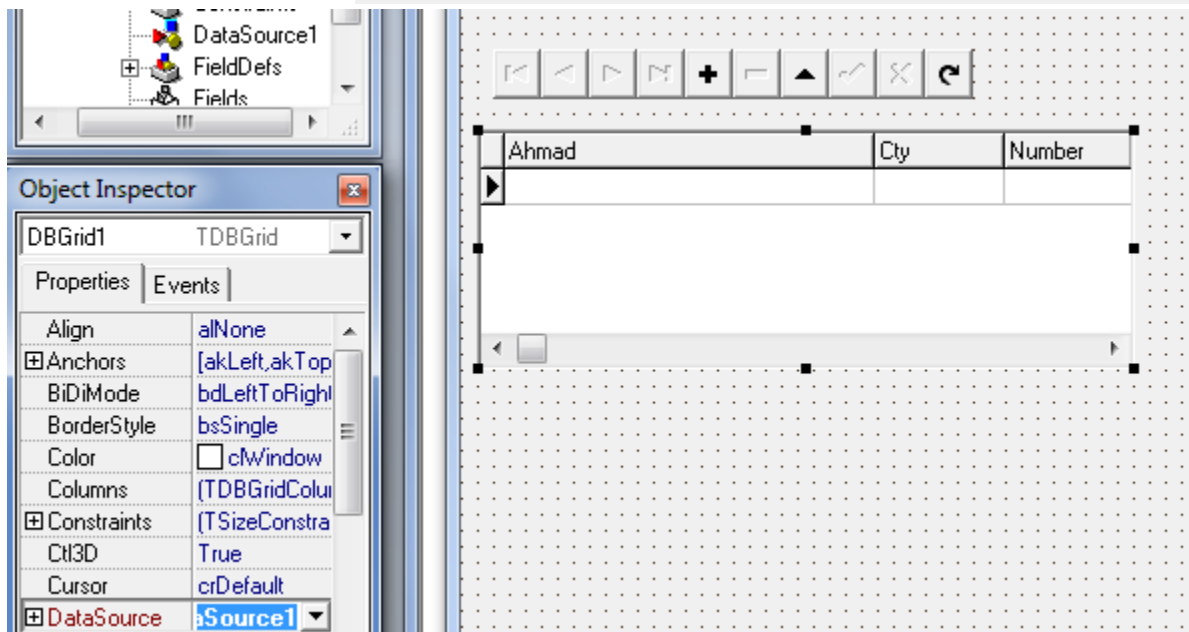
DataSource1
FieldDefs
Fields

Object Inspector

DBGrid1 TDBGrid

Properties | Events

| Align | alNone |
|---|---|
| Anchors | [akLeft,akTop |
| BiDiMode | bdLeftToRight |
| BorderStyle | bsSingle |
| Color | clWindow |
| Columns | (TDBGridColu |
| Constraints | (TSizeConstra |
| Ctl3D | True |
| Cursor | crDefault |
| DataSource | aSource1 |

| Ahmad | Cty | Number |
|---|---|---|
| | | |